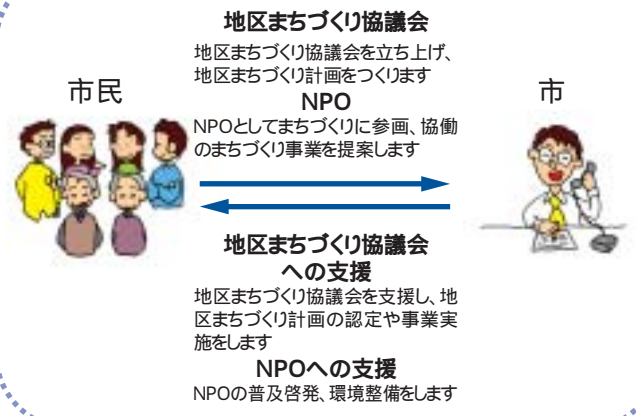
市民

地区まちづくり協議会

地区まちづくり協議会を立ち上げ、地区まちづくり計画をつくります

NPO

NPOとしてまちづくりに参画、協働のまちづくり事業を提案します

市

地区まちづくり協議会への支援

地区まちづくり協議会を支援し、地区まちづくり計画の認定や事業実施をします

NPOへの支援

NPOの普及啓発、環境整備をします